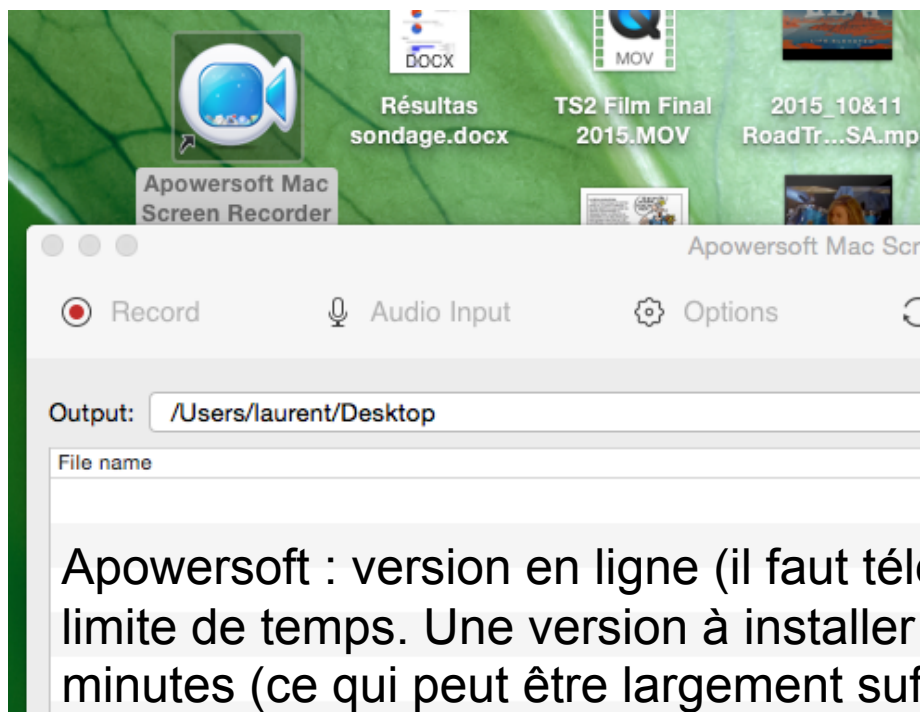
DOCX
Résultas sondage.docx

MOV
TS2 Film Final 2015.MOV

2015_10&11 RoadTr...SA.mp

Apowersoft Mac Screen Recorder

Apowersoft Mac Scr

Record
Audio Input
Options

Output: /Users/laurent/Desktop

File name

Apowersoft : version en ligne (il faut télé
limite de temps. Une version à installer
minutes (ce qui peut être largement suf